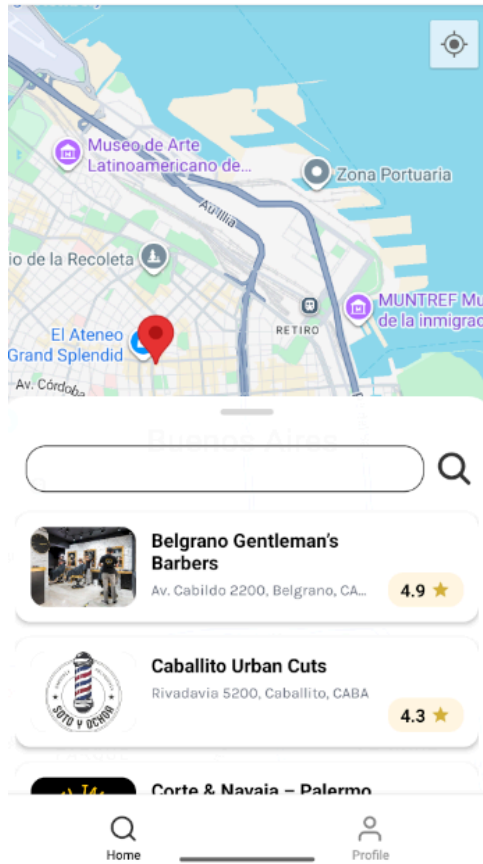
Museo de Arte Latinoamericano de...

Zona Portuaria

Au Illia

io de la Recoleta

MUNTREF Mu de la inmigrac

RETIRO

El Ateneo Grand Splendid

Av. Córdoba

Buenos Aires

Belgrano Gentleman's Barbers

Av. Cabildo 2200, Belgrano, CA...

4.9 ★

Caballito Urban Cuts

Rivadavia 5200, Caballito, CABA

SOTO Y OCHOA

4.3 ★

Corte & Navaja – Palermo

Home

Profile